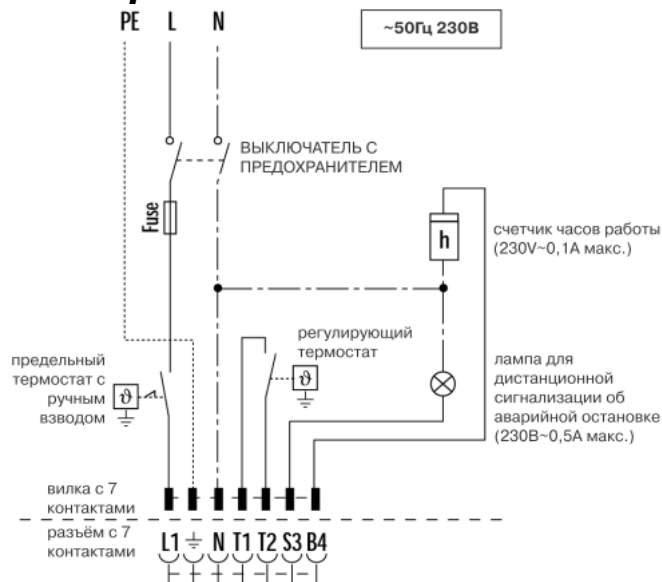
PE L N

~50Гц 230В

ВЫКЛЮЧАТЕЛЬ С ПРЕДОХРАНИТЕЛЕМ

Fuse

h

счетчик часов работы (230V~0,1A макс.)

регулирующий термостат

$\vartheta$

предельный термостат с ручным взводом

$\vartheta$

лампа для дистанционной сигнализации об аварийной остановке (230В~0,5А макс.)

вилка с 7 контактами

разъём с 7 контактами

L1 $\frac{\underline{\perp}}{}$ N T1 T2 S3 B4